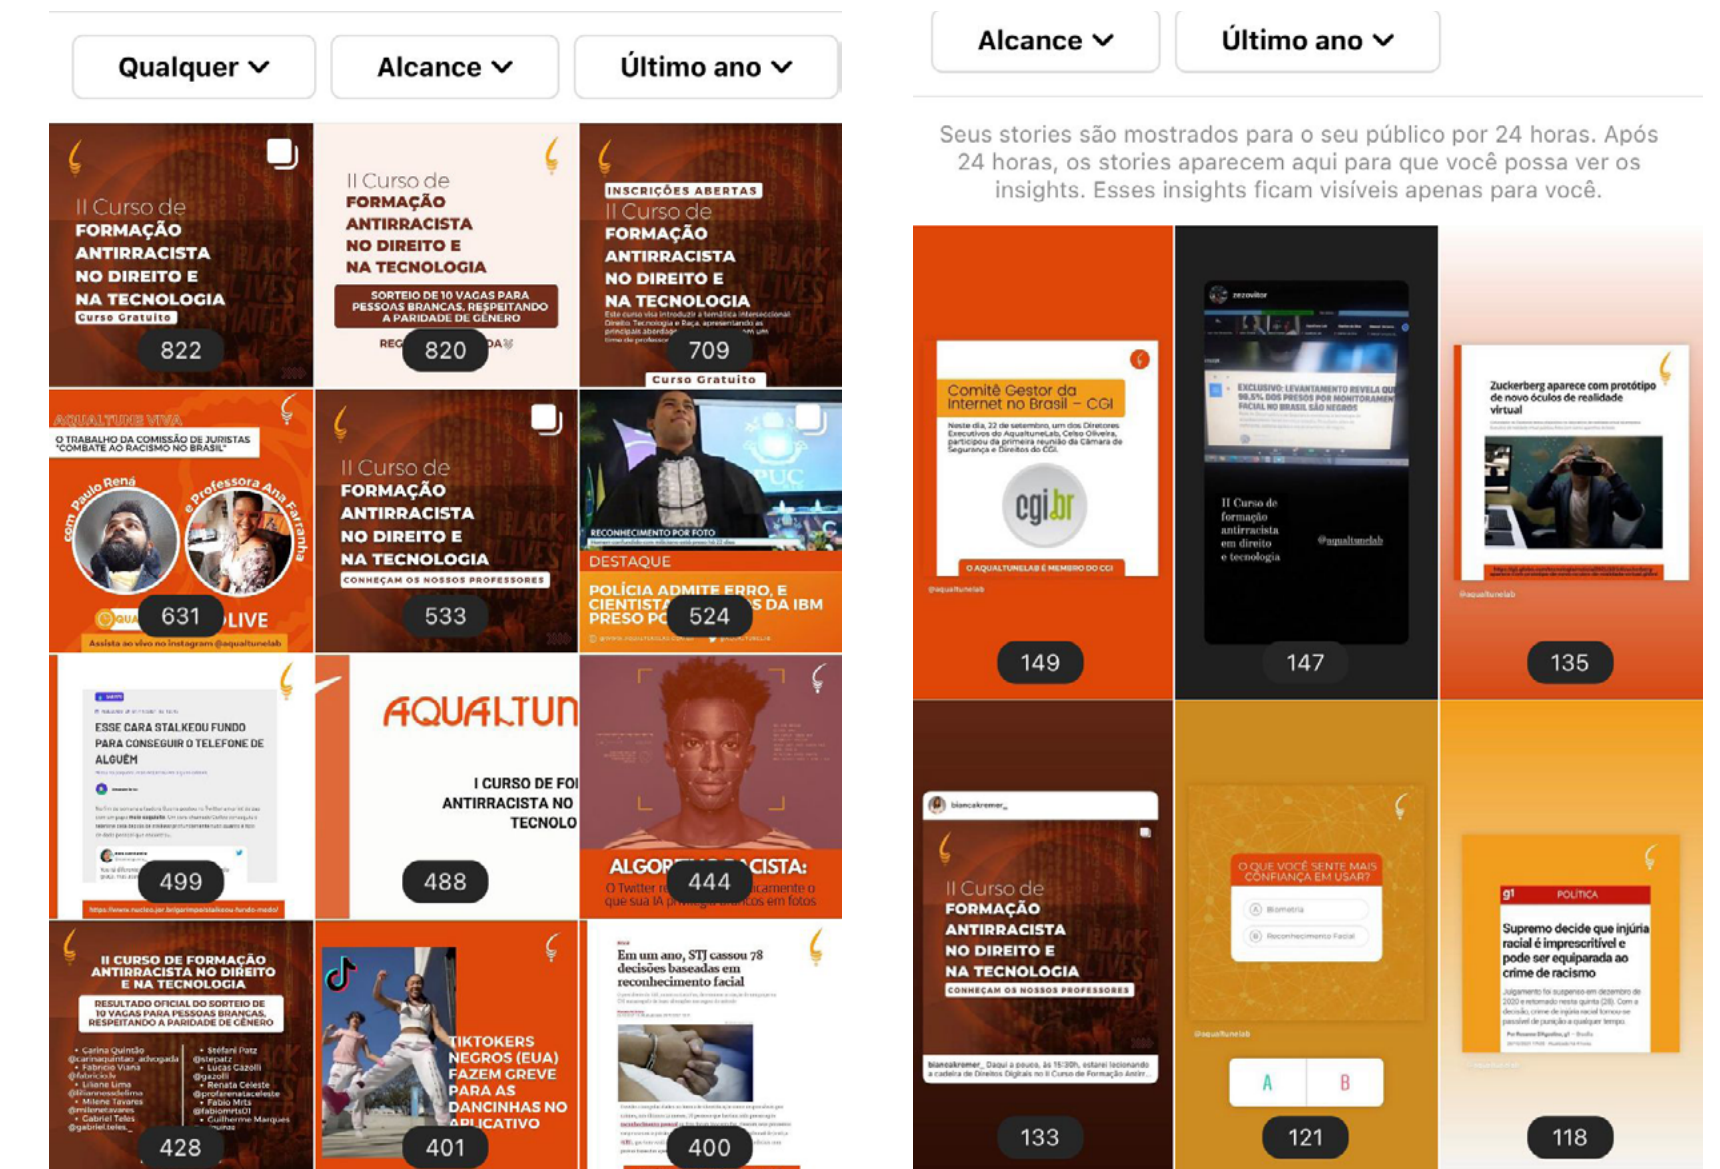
Qualquer
Alcance
Último ano

II Curso de FORMAÇÃO ANTIRRACISTA NO DIREITO E NA TECNOLOGIA
Curso Gratuito
822

II Curso de FORMAÇÃO ANTIRRACISTA NO DIREITO E NA TECNOLOGIA
SORTEIO DE 10 VAGAS PARA PESSOAS BRANCAS, RESPEITANDO A PARIDADE DE GÊNERO
820

INSCRIÇÕES ABERTAS
II Curso de FORMAÇÃO ANTIRRACISTA NO DIREITO E NA TECNOLOGIA
Curso Gratuito
709

AQUALTUNE VIVA
O TRABALHO DA COMISSÃO DE JURISTAS "COMBATE AO RACISMO NO BRASIL"
com Paulo Renã e Professora Ana Farranha
LIVE
Assista ao vivo no instagram @aqualtunelab
631

II Curso de FORMAÇÃO ANTIRRACISTA NO DIREITO E NA TECNOLOGIA
CONHEÇAM OS NOSSOS PROFESSORES
533

RECONHECIMENTO POR FOTO
DESTAQUE
POLÍCIA ADMITE ERRO, E CIENTISTA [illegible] S DA IBM PRESO PO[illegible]
524

ESSE CARA STALKEOU FUNDO PARA CONSEGUIR O TELEFONE DE ALGUÉM
499

AQUALTUN
I CURSO DE FO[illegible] ANTIRRACISTA NO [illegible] TECNOLO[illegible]
488

ALGOR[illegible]CISTA:
O Twitter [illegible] que sua IA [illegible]
444

II CURSO DE FORMAÇÃO ANTIRRACISTA NO DIREITO E NA TECNOLOGIA
RESULTADO OFICIAL DO SORTEIO DE 10 VAGAS PARA PESSOAS BRANCAS, RESPEITANDO A PARIDADE DE GÊNERO
428

TIKTOKERS NEGROS (EUA) FAZEM GREVE PARA AS DANCINHAS NO APLICATIVO
401

Em um ano, STJ cassou 78 decisões baseadas em reconhecimento facial
400

Alcance
Último ano

Seus stories são mostrados para o seu público por 24 horas. Após 24 horas, os stories aparecem aqui para que você possa ver os insights. Esses insights ficam visíveis apenas para você.

Comitê Gestor da Internet no Brasil – CGI
cgi.br
O AQUALTUNELAB É MEMBRO DO CGI
149

EXCLUSIVO: LEVANTAMENTO REVELA QUE 90,5% DOS PRESOS POR MONITORAMENTO FACIAL NO BRASIL SÃO NEGROS
II Curso de formação antirracista em direito e tecnologia
@aqualtunelab
147

Zuckerberg aparece com protótipo de novo óculos de realidade virtual
135

II Curso de FORMAÇÃO ANTIRRACISTA NO DIREITO E NA TECNOLOGIA
CONHEÇAM OS NOSSOS PROFESSORES
133

O QUE VOCÊ SENTE MAIS CONFIANÇA EM USAR?
Biometria
Reconhecimento Facial
A
B
121

g1 POLÍTICA
Supremo decide que injúria racial é imprescritível e pode ser equiparada ao crime de racismo
118